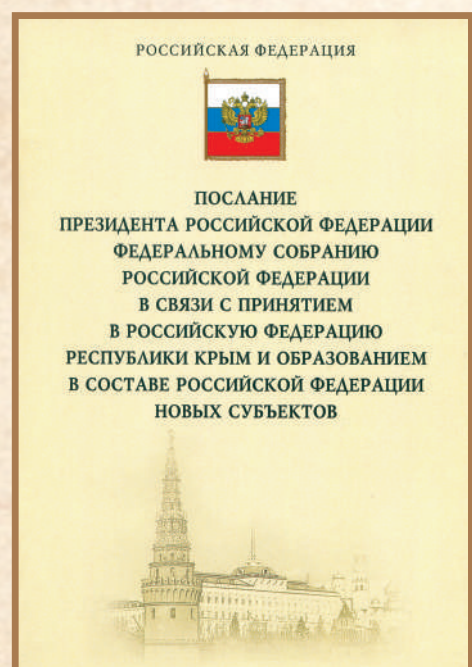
РОССИЙСКАЯ ФЕДЕРАЦИЯ

ПОСЛАНИЕ
ПРЕЗИДЕНТА РОССИЙСКОЙ ФЕДЕРАЦИИ
ФЕДЕРАЛЬНОМУ СОБРАНИЮ
РОССИЙСКОЙ ФЕДЕРАЦИИ
В СВЯЗИ С ПРИНЯТИЕМ
В РОССИЙСКУЮ ФЕДЕРАЦИЮ
РЕСПУБЛИКИ КРЫМ И ОБРАЗОВАНИЕМ
В СОСТАВЕ РОССИЙСКОЙ ФЕДЕРАЦИИ
НОВЫХ СУБЪЕКТОВ